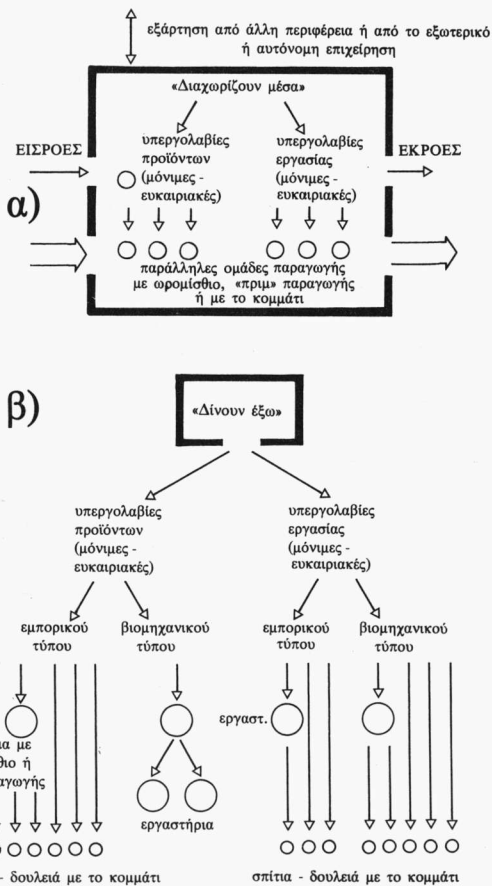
εξάρτηση από άλλη περιφέρεια ή από το εξωτερικό ή αυτόνομη επιχείρηση

«Διαχωρίζουν μέσα»

ΕΙΣΡΟΕΣ

υπεργολαβίες προϊόντων (μόνιμες - ευκαιριακές)

υπεργολαβίες εργασίας (μόνιμες - ευκαιριακές)

ΕΚΡΟΕΣ

α)

παράλληλες ομάδες παραγωγής με ωρομίσθιο, «πριμ» παραγωγής ή με το κομμάτι

β)

«Δίνουν έξω»

υπεργολαβίες προϊόντων (μόνιμες - ευκαιριακές)

υπεργολαβίες εργασίας (μόνιμες - ευκαιριακές)

εμπορικού τύπου

βιομηχανικού τύπου

εμπορικού τύπου

βιομηχανικού τύπου

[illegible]α με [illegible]θιο ή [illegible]αγωγής

εργαστ.

εργαστήρια

- δουλειά με το κομμάτι

σπίτια - δουλειά με το κομμάτι